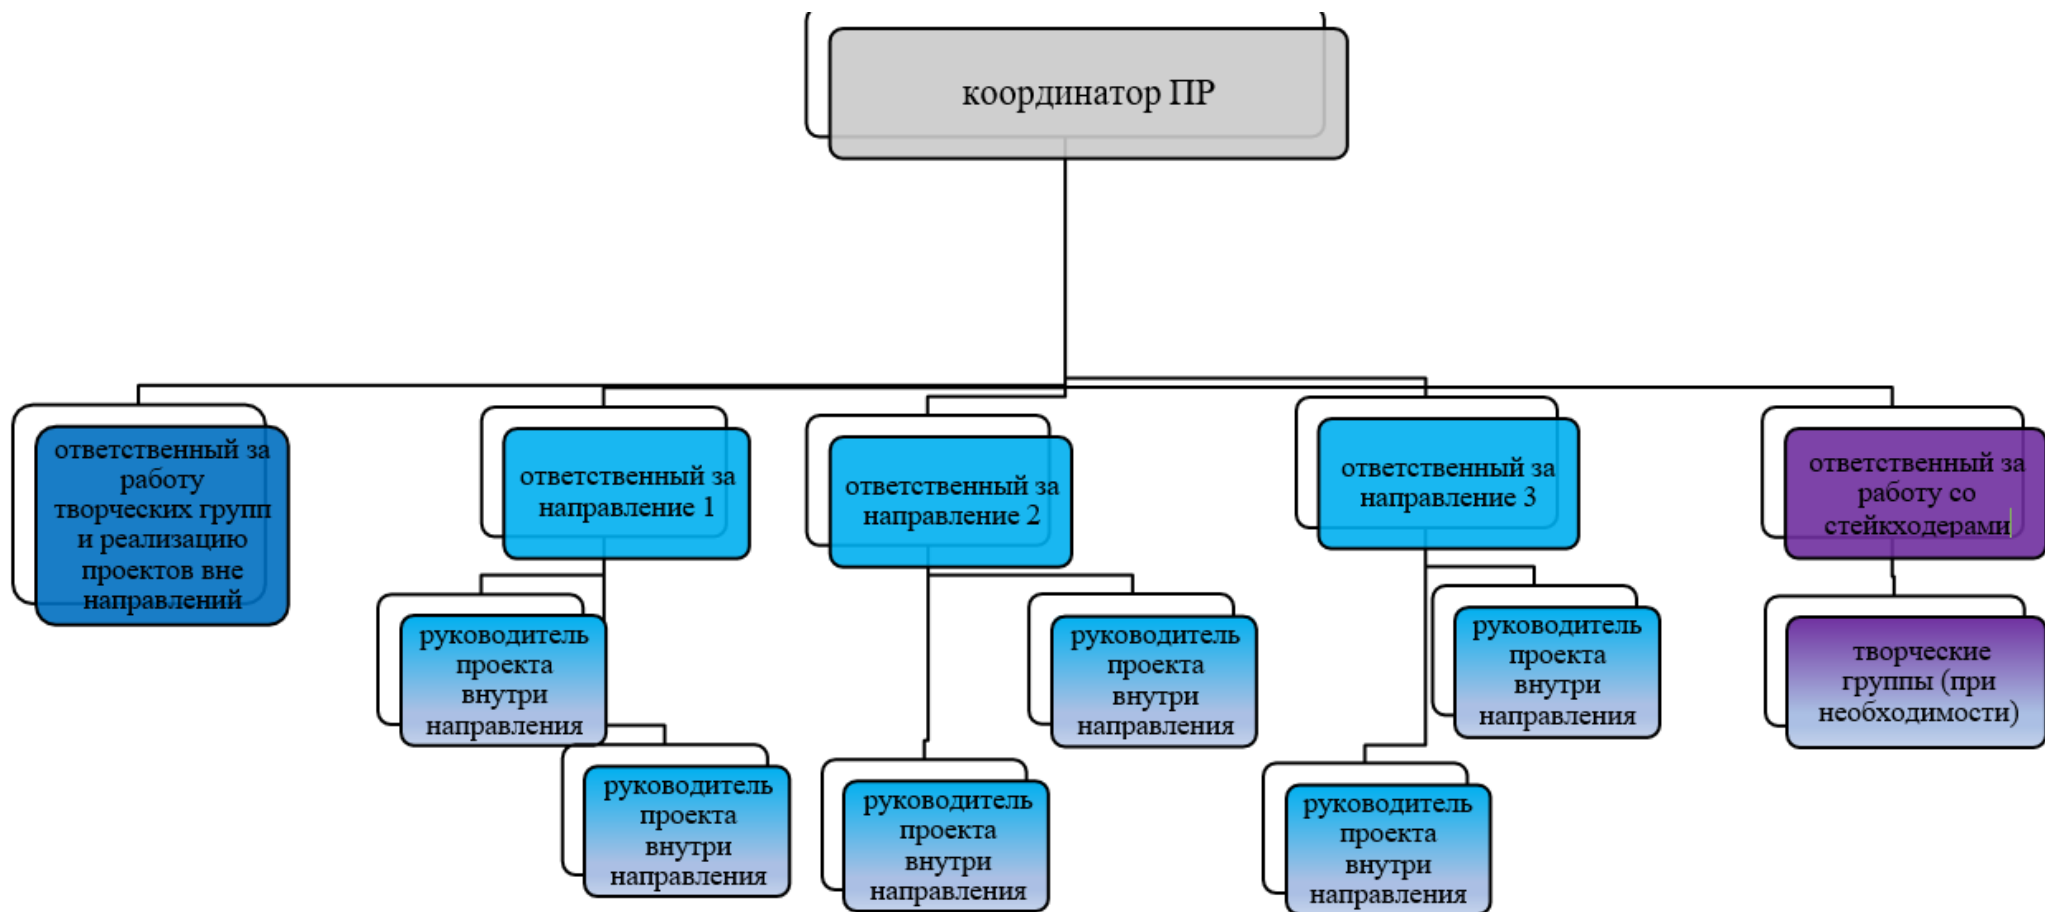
координатор ПР

ответственный за работу творческих групп и реализацию проектов вне направлений

ответственный за направление 1

руководитель проекта внутри направления

руководитель проекта внутри направления

ответственный за направление 2

руководитель проекта внутри направления

руководитель проекта внутри направления

ответственный за направление 3

руководитель проекта внутри направления

руководитель проекта внутри направления

ответственный за работу со стейкходерами

творческие группы (при необходимости)